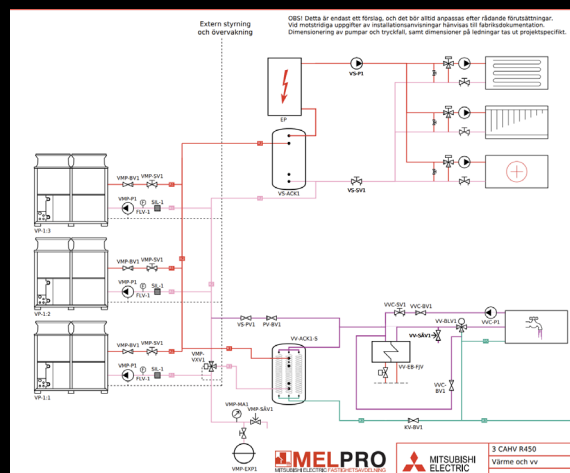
Extern styrning och övervakning

OBS! Detta är endast ett förslag, och det bör alltid anpassas efter rådande förutsättningar. Vid motstridiga uppgifter av installationsanvisningar hänvisas till fabriksdokumentation. Dimensionering av pumpar och tryckfall, samt dimensioner på ledningar tas ut projektspecifikt.

EP

VS-P1

VS-ACK1

VS-SV1

VP-1:3

VMP-BV1 VMP-SV1

VMP-P1

FLV-1

SIL-1

VP-1:2

VMP-BV1 VMP-SV1

VMP-P1

FLV-1

SIL-1

VP-1:1

VMP-BV1 VMP-SV1

VMP-P1

FLV-1

SIL-1

VMP-VXV1

VS-PV1

PV-BV1

VV-ACK1-S

VVC-SV1

VVC-BV1

VV-SÄV1

VV-BLV1

VVC-P1

VV-EB-FJV

VVC-BV1

KV-BV1

VMP-MA1

VMP-SÄV1

VMP-EXP1

MELPRO

MITSUBISHI ELECTRIC FASTIGHETSAVDELNING

MITSUBISHI ELECTRIC

3 CAHV R450

Värme och vv